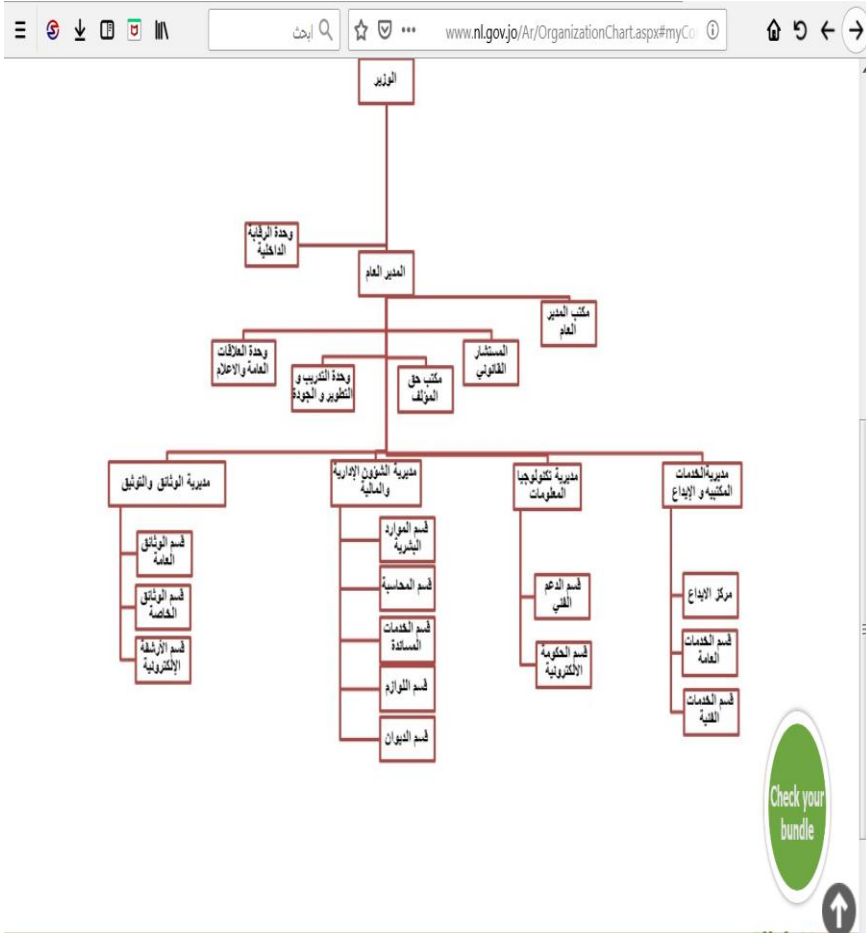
ابحث

www.nl.gov.jo/Ar/OrganizationChart.aspx#myCo

الوزير

وحدة الرقابة الداخلية

المدير العام

مكتب المدير العام

وحدة العلاقات العامة والاعلام

وحدة التدريب و التطوير و الجودة

مكتب حق المؤلف

المستشار القانوني

مديرية الوثائق والتوثيق

قسم الوثائق العامة

قسم الوثائق الخاصة

قسم الأرشفة الإلكترونية

مديرية الشؤون الإدارية والمالية

قسم الموارد البشرية

قسم المحاسبة

قسم الخدمات المساندة

قسم اللوازم

قسم الديوان

مديرية تكنولوجيا المعلومات

قسم الدعم الفني

قسم الحكومة الالكترونية

مديريةالخدمات المكتبيةو الإبداع

مركز الابداع

قسم الخدمات العامة

قسم الخدمات الفنية

Check your bundle